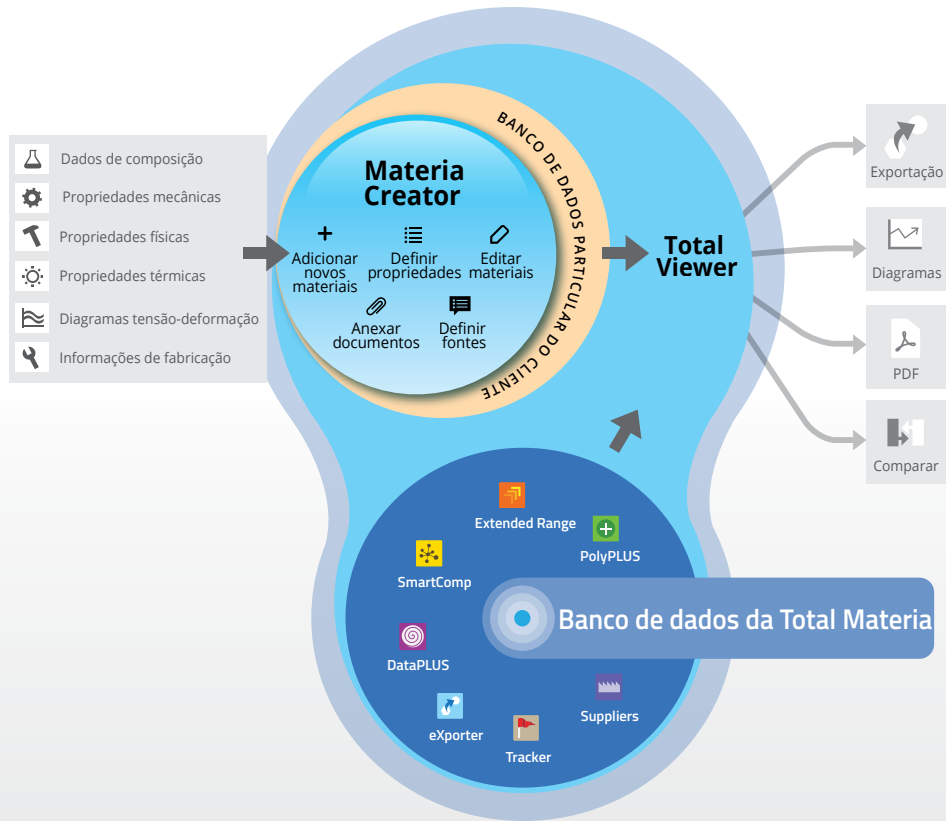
Dados de composição
Propriedades mecânicas
Propriedades físicas
Propriedades térmicas
Diagramas tensão-deformação
Informações de fabricação

Materia Creator

+ Adicionar novos materiais
Definir propriedades
Editar materiais
Anexar documentos
Definir fontes

BANCO DE DADOS PARTICULAR DO CLIENTE

Total Viewer

Exportação
Diagramas
PDF
Comparar

Extended Range
PolyPLUS
SmartComp
DataPLUS
eXporter
Tracker
Suppliers

Banco de dados da Total Materia